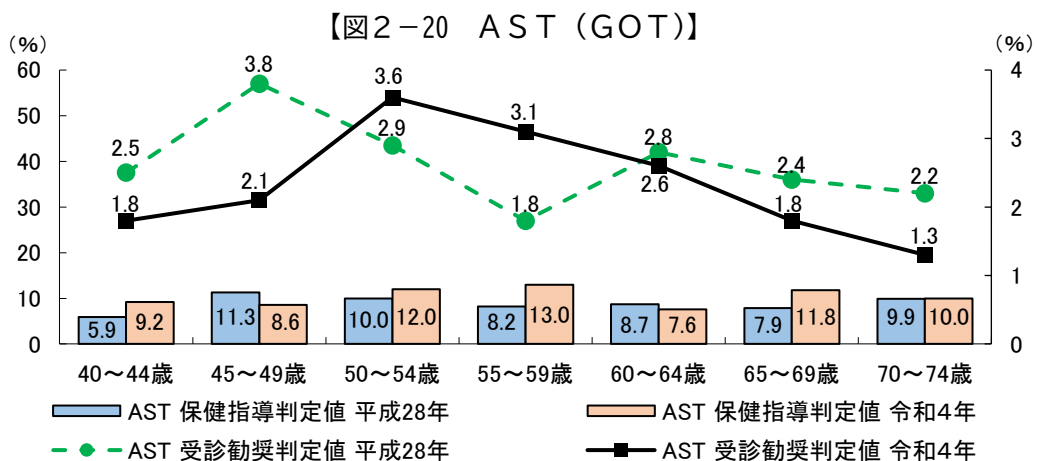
【図２－20　ＡＳＴ（ＧＯＴ)】

（%）
60
50
40
30
20
10
0

（%）
4
3
2
1
0

2.5
3.8
2.9
1.8
2.8
2.4
2.2

1.8
2.1
3.6
3.1
2.6
1.8
1.3

| | 40～44歳 | 45～49歳 | 50～54歳 | 55～59歳 | 60～64歳 | 65～69歳 | 70～74歳 |
|---|---|---|---|---|---|---|---|
| AST 保健指導判定値 平成28年 | 5.9 | 11.3 | 10.0 | 8.2 | 8.7 | 7.9 | 9.9 |
| AST 保健指導判定値 令和4年 | 9.2 | 8.6 | 12.0 | 13.0 | 7.6 | 11.8 | 10.0 |

AST 保健指導判定値 平成28年
AST 保健指導判定値 令和4年
AST 受診勧奨判定値 平成28年
AST 受診勧奨判定値 令和4年